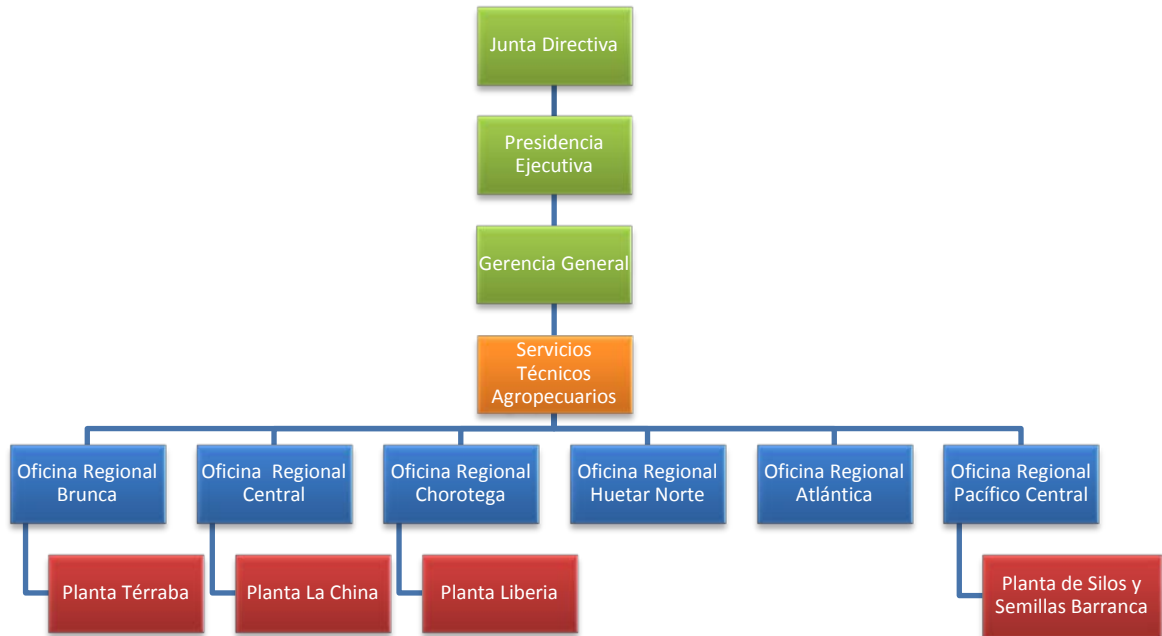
Junta Directiva

Presidencia Ejecutiva

Gerencia General

Servicios Técnicos Agropecuarios

Oficina Regional Brunca

Oficina  Regional Central

Oficina Regional Chorotega

Oficina Regional Huetar Norte

Oficina Regional Atlántica

Oficina Regional Pacífico Central

Planta Térraba

Planta La China

Planta Liberia

Planta de Silos y Semillas Barranca